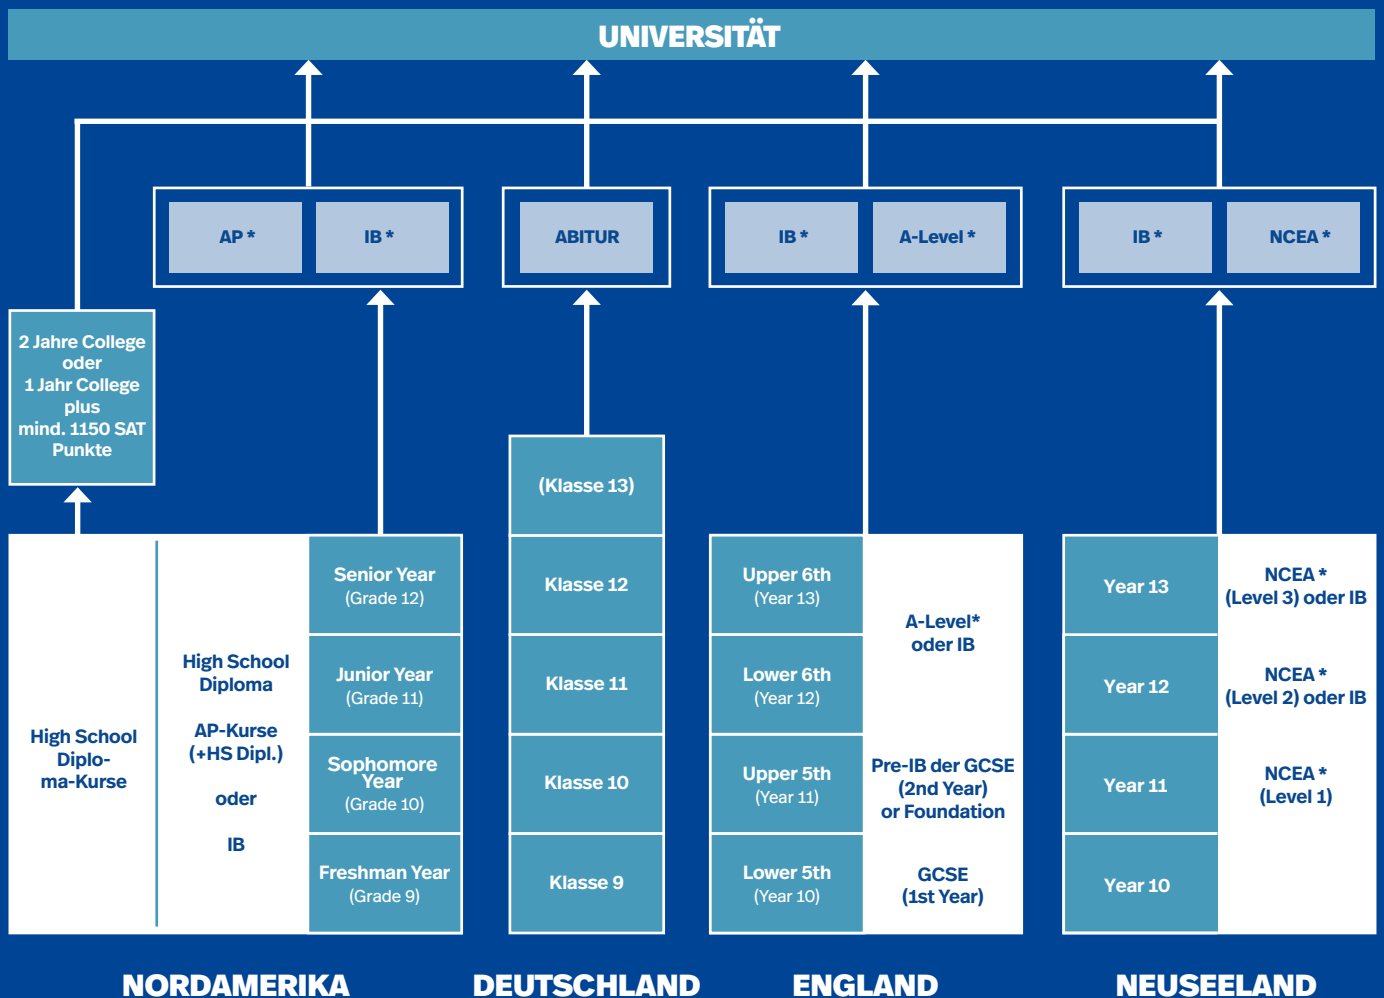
UNIVERSITÄT

AP *
IB *

ABITUR

IB *
A-Level *

IB *
NCEA *

2 Jahre College oder 1 Jahr College plus mind. 1150 SAT Punkte

(Klasse 13)

High School Diplo-ma-Kurse

High School Diploma

AP-Kurse (+HS Dipl.)

oder

IB

Senior Year (Grade 12)

Junior Year (Grade 11)

Sophomore Year (Grade 10)

Freshman Year (Grade 9)

Klasse 12

Klasse 11

Klasse 10

Klasse 9

Upper 6th (Year 13)

Lower 6th (Year 12)

Upper 5th (Year 11)

Lower 5th (Year 10)

A-Level* oder IB

Pre-IB der GCSE (2nd Year) or Foundation

GCSE (1st Year)

Year 13

Year 12

Year 11

Year 10

NCEA * (Level 3) oder IB

NCEA * (Level 2) oder IB

NCEA * (Level 1)

NORDAMERIKA

DEUTSCHLAND

ENGLAND

NEUSEELAND